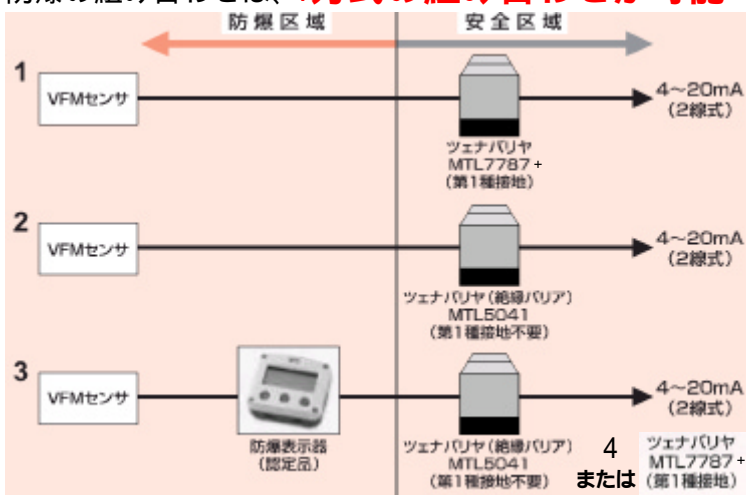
防爆区域

安全区域

1

VFMセンサ

4~20mA (2線式)

ツェナバリヤ MTL7787+ (第1種接地)

2

VFMセンサ

4~20mA (2線式)

ツェナバリヤ(絶縁バリア) MTL5041 (第1種接地不要)

3

VFMセンサ

防爆表示器 (認定品)

4~20mA (2線式)

ツェナバリヤ(絶縁バリア) MTL5041 (第1種接地不要)

4 または

ツェナバリヤ MTL7787+ (第1種接地)